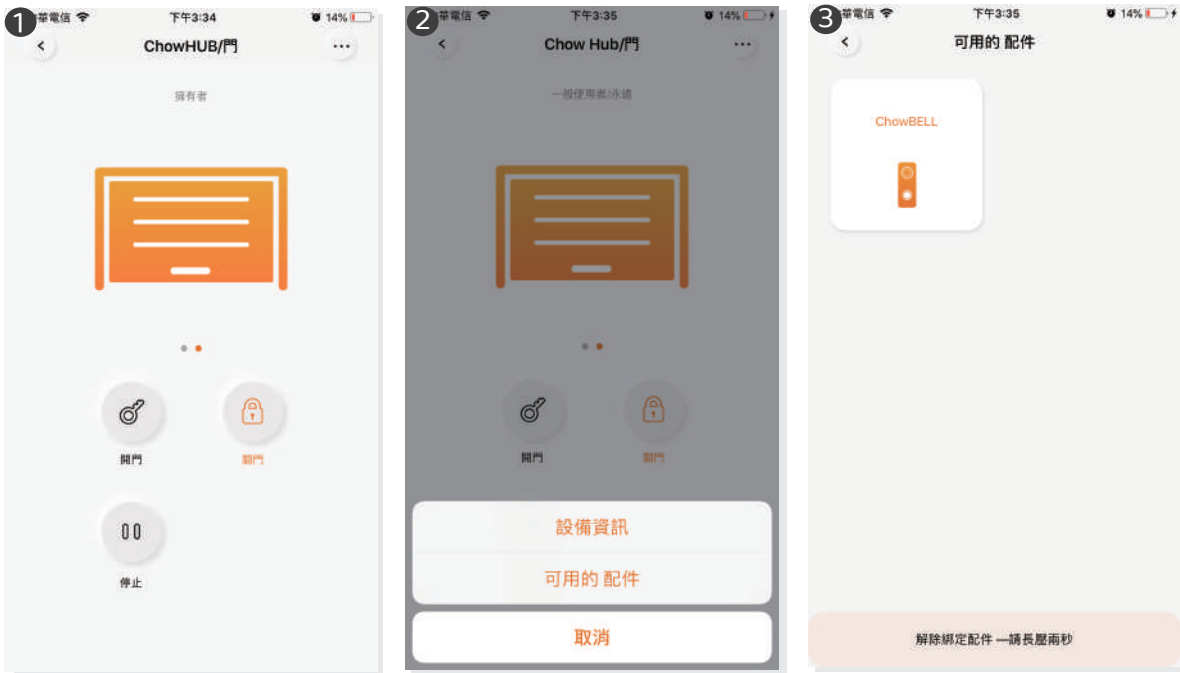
1
華電信
下午3:34
14%
ChowHUB/門
擁有者
開門
關門
停止

2
華電信
下午3:35
14%
Chow Hub/門
一般使用者/永續
開門
關門
設備資訊
可用的 配件
取消

3
華電信
下午3:35
14%
可用的 配件
ChowBELL
解除綁定配件 —請長壓兩秒